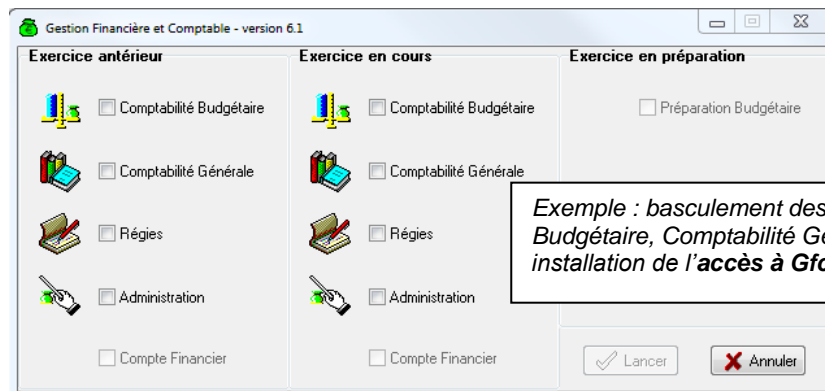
Gestion Financière et Comptable - version 6.1

Exercice antérieur

Comptabilité Budgétaire

Comptabilité Générale

Régies

Administration

Compte Financier

Exercice en cours

Comptabilité Budgétaire

Comptabilité Générale

Régies

Administration

Compte Financier

Exercice en préparation

Préparation Budgétaire

Exemple : basculement des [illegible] Budgétaire, Comptabilité G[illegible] installation de l'**accès à Gf**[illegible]

Lancer

Annuler